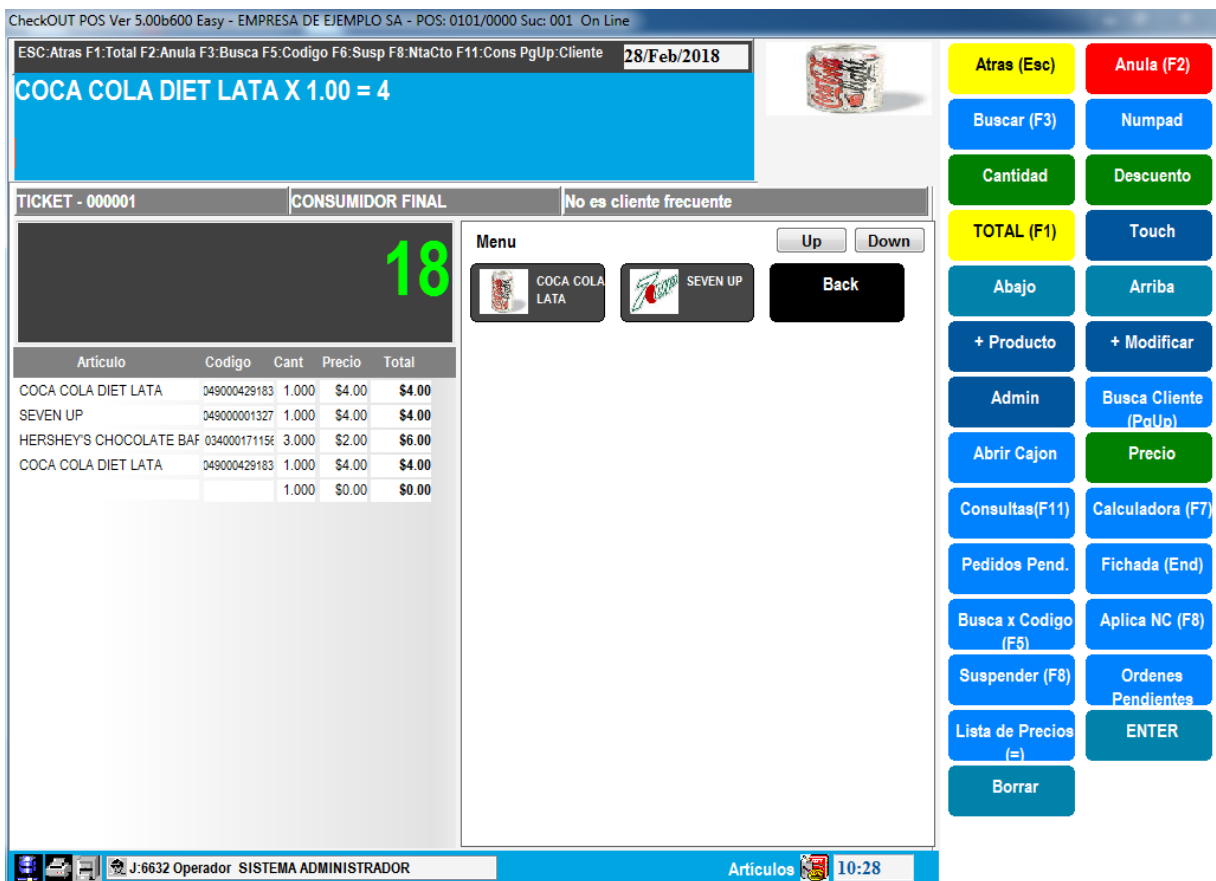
CheckOUT POS Ver 5.00b600 Easy - EMPRESA DE EJEMPLO SA - POS: 0101/0000 Suc: 001 On Line

ESC:Atras F1:Total F2:Anula F3:Busca F5:Codigo F6:Susp F8:NtaCto F11:Cons PgUp:Cliente

28/Feb/2018

COCA COLA DIET LATA X 1.00 = 4

TICKET - 000001 | CONSUMIDOR FINAL | No es cliente frecuente

18

| Articulo | Codigo | Cant | Precio | Total |
|---|---|---|---|---|
| COCA COLA DIET LATA | 049000429183 | 1.000 | \$4.00 | \$4.00 |
| SEVEN UP | 049000001327 | 1.000 | \$4.00 | \$4.00 |
| HERSHEY'S CHOCOLATE BAF | 03400017115 | 3.000 | \$2.00 | \$6.00 |
| COCA COLA DIET LATA | 049000429183 | 1.000 | \$4.00 | \$4.00 |
| | | 1.000 | \$0.00 | \$0.00 |

Menu

Up

Down

COCA COLA LATA

SEVEN UP

Back

Atras (Esc)

Anula (F2)

Buscar (F3)

Numpad

Cantidad

Descuento

TOTAL (F1)

Touch

Abajo

Arriba

+ Producto

+ Modificar

Admin

Busca Cliente (PgUp)

Abrir Cajon

Precio

Consultas(F11)

Calculadora (F7)

Pedidos Pend.

Fichada (End)

Busca x Codigo (F5)

Aplica NC (F8)

Suspender (F8)

Ordenes Pendientes

Lista de Precios (=)

ENTER

Borrar

J:6632 Operador SISTEMA ADMINISTRADOR

Articulos

10:28